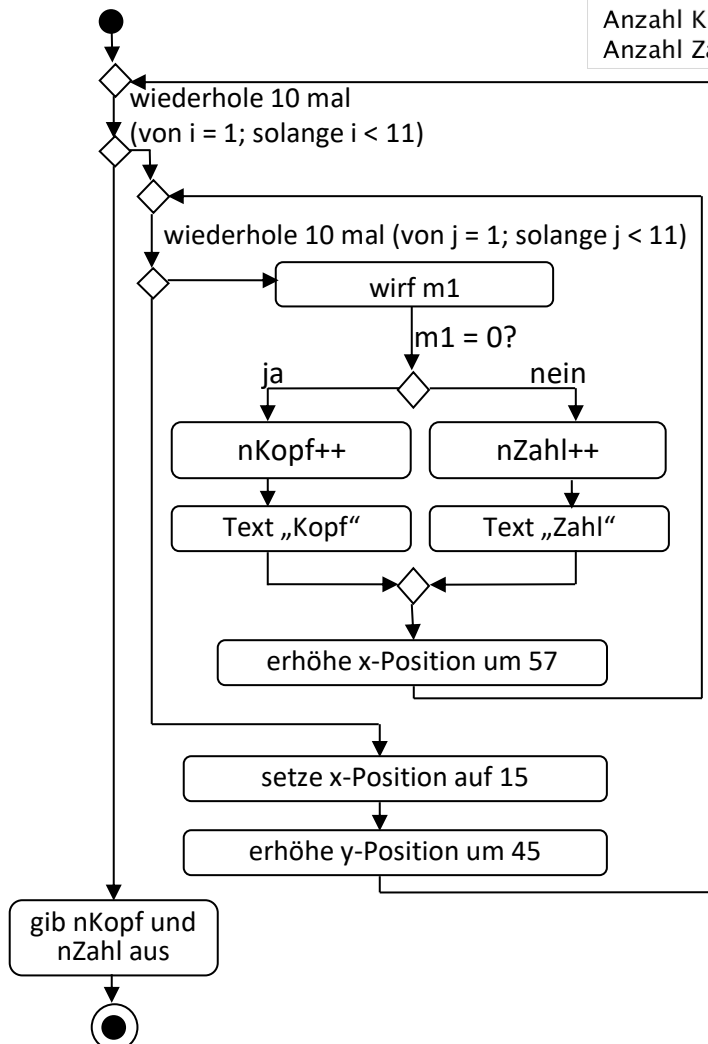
Anzahl K
Anzahl Z

wiederhole 10 mal
(von i = 1; solange i < 11)

wiederhole 10 mal (von j = 1; solange j < 11)

wirf m1

m1 = 0?

ja

nein

nKopf++

nZahl++

Text „Kopf“

Text „Zahl“

erhöhe x-Position um 57

setze x-Position auf 15

erhöhe y-Position um 45

gib nKopf und nZahl aus